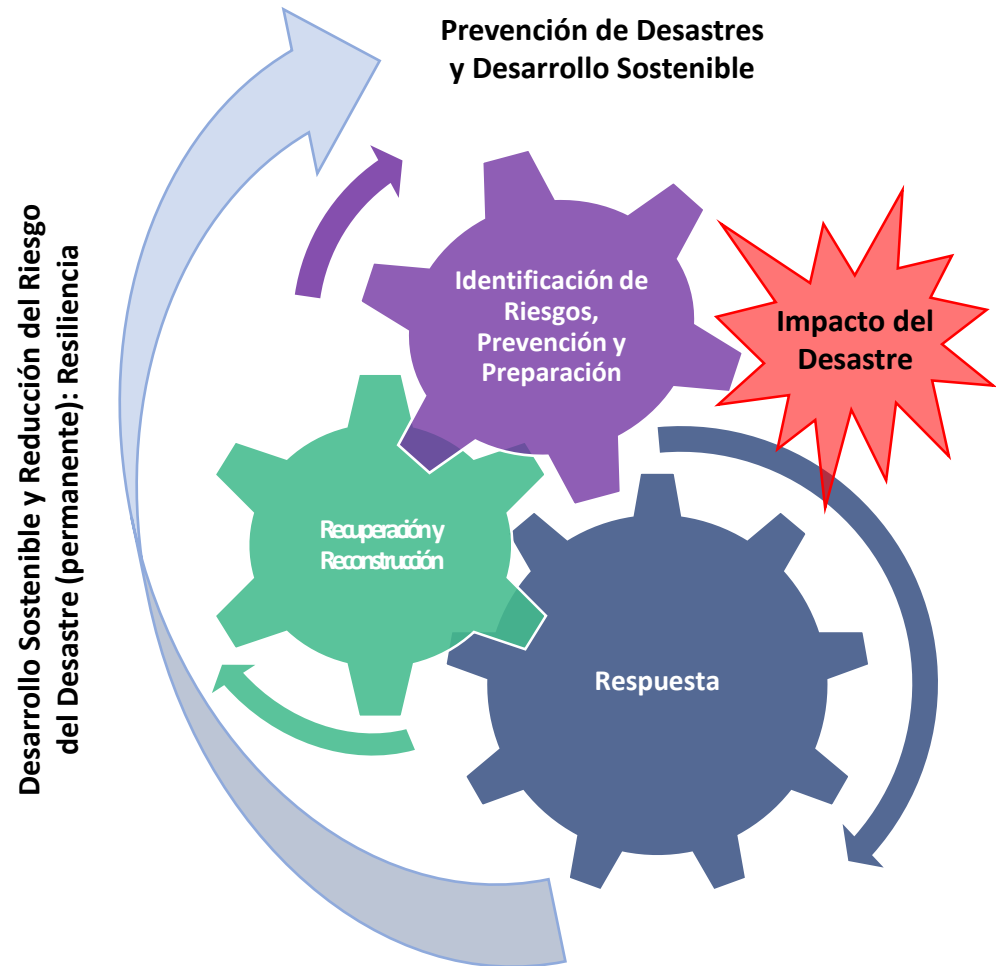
Prevención de Desastres y Desarrollo Sostenible

Desarrollo Sostenible y Reducción del Riesgo del Desastre (permanente): Resiliencia

Identificación de Riesgos, Prevención y Preparación

Impacto del Desastre

Recuperación y Reconstrucción

Respuesta